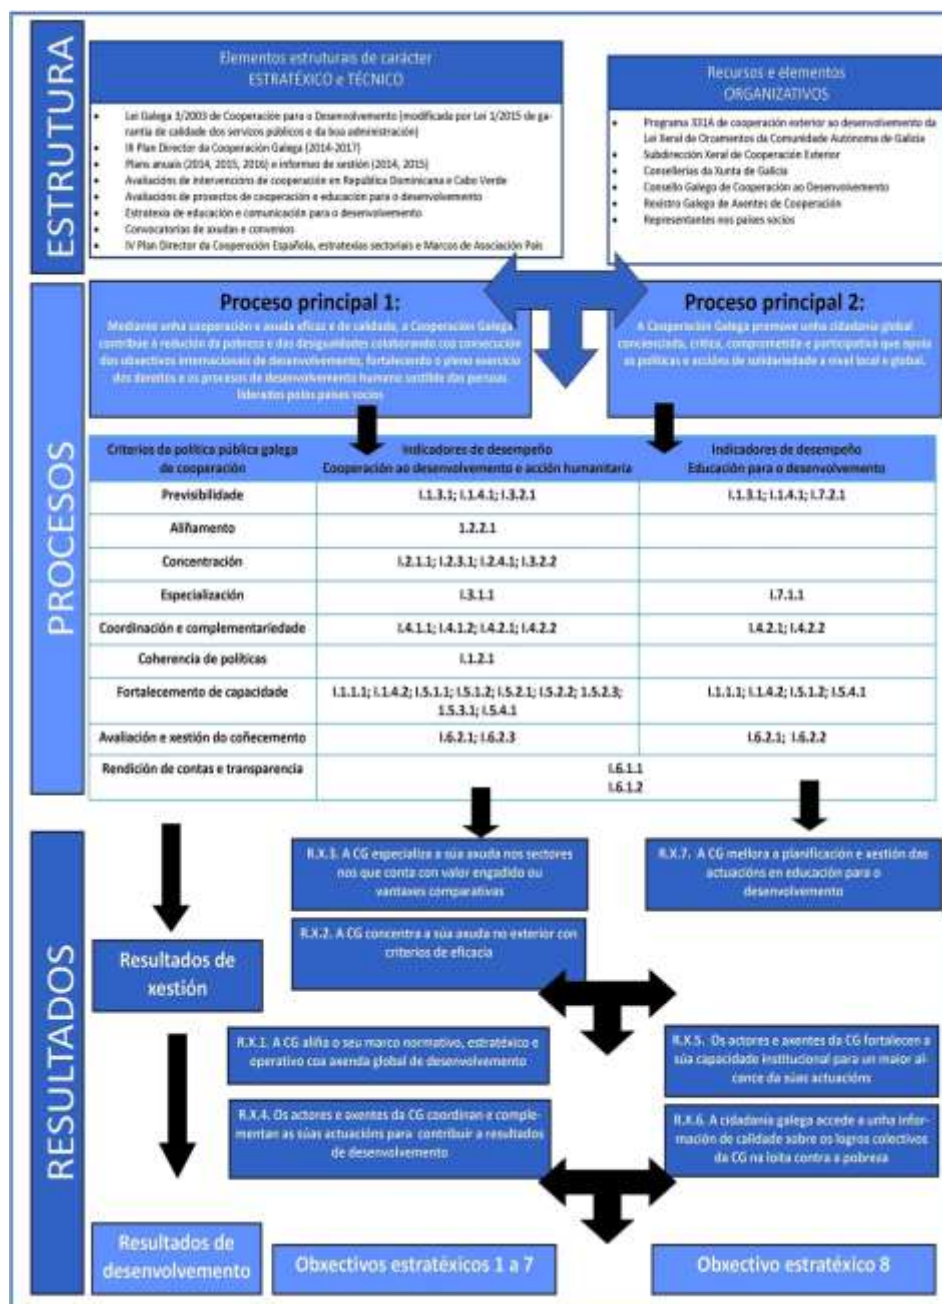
ESTRUTURA

Elementos estruturais de carácter
ESTRATÉXICO e TÉCNICO

- Lei Galega 3/2003 de Cooperación para o Desenvolvemento (modificada por Lei 1/2015 de garantía de calidade dos servizos públicos e da boa administración)
- III Plan Director da Cooperación Galega (2014-2017)
- Plans anuais (2014, 2015, 2016) e informes de xestión (2014, 2015)
- Avaliacións de intervencións de cooperación en República Dominicana e Cabo Verde
- Avaliacións de proxectos de cooperación e educación para o desenvolvemento
- Estratexia de educación e comunicación para o desenvolvemento
- Convocatorias de axudas e convenios
- IV Plan Director da Cooperación Española, estratexias sectoriais e Marcos de Asociación País

Recursos e elementos
ORGANIZATIVOS

- Programa 331A de cooperación exterior ao desenvolvemento da Lei Xeral de Orzamentos da Comunidade Autónoma de Galicia
- Subdirección Xeral de Cooperación Exterior
- Consellerías da Xunta de Galicia
- Consello Galego de Cooperación ao Desenvolvemento
- Rexistro Galego de Axentes de Cooperación
- Representantes nos países socios

PROCESOS

Proceso principal 1:
Mediante unha cooperación e axuda eficaz e de calidade, a Cooperación Galega contribúe á redución da pobreza e das desigualdades colaborando coa consecución dos obxectivos internacionais de desenvolvemento, fortalecendo o pleno exercicio dos dereitos e os procesos de desenvolvemento humano sostible das persoas liderados polos países socios

Proceso principal 2:
A Cooperación Galega promove unha cidadanía global concienciada, crítica, comprometida e participativa que apoia as políticas e accións de solidariedade a nivel local e global.

| Criterios da política pública galega de cooperación | Indicadores de desempeño Cooperación ao desenvolvemento e acción humanitaria | Indicadores de desempeño Educación para o desenvolvemento |
|---|---|---|
| Previsibilidade | I.1.3.1; I.1.4.1; I.3.2.1 | I.1.3.1; I.1.4.1; I.7.2.1 |
| Aliñamento | I.2.2.1 | |
| Concentración | I.2.1.1; I.2.3.1; I.2.4.1; I.3.2.2 | |
| Especialización | I.3.1.1 | I.7.1.1 |
| Coordinación e complementariedade | I.4.1.1; I.4.1.2; I.4.2.1; I.4.2.2 | I.4.2.1; I.4.2.2 |
| Coherencia de políticas | I.1.2.1 | |
| Fortalecemento de capacidade | I.1.1.1; I.1.4.2; I.5.1.1; I.5.1.2; I.5.2.1; I.5.2.2; I.5.2.3; I.5.3.1; I.5.4.1 | I.1.1.1; I.1.4.2; I.5.1.2; I.5.4.1 |
| Avaliación e xestión do coñecemento | I.6.2.1; I.6.2.3 | I.6.2.1; I.6.2.2 |
| Rendición de contas e transparencia | I.6.1.1 I.6.1.2 | |

RESULTADOS

R.X.3. A CG especializa a súa axuda nos sectores nos que conta con valor engadido ou vantaxes comparativas

R.X.7. A CG mellora a planificación e xestión das actuacións en educación para o desenvolvemento

R.X.2. A CG concentra a súa axuda no exterior con criterios de eficacia

Resultados de xestión

R.X.1. A CG aliña o seu marco normativo, estratéxico e operativo coa axenda global de desenvolvemento

R.X.5. Os actores e axentes da CG fortalecen a súa capacidade institucional para un maior alcance da súas actuacións

R.X.4. Os actores e axentes da CG coordinan e complementan as súas actuacións para contribuír a resultados de desenvolvemento

R.X.6. A cidadanía galega accede a unha información de calidade sobre os logros colectivos da CG na loita contra a pobreza

Resultados de desenvolvemento

Obxectivos estratéxicos 1 a 7

Obxectivo estratéxico 8